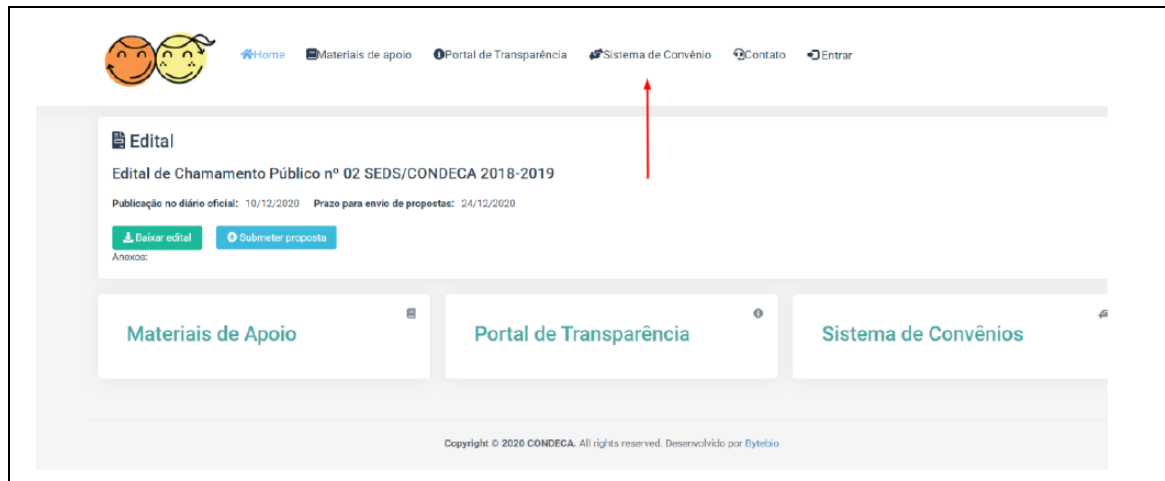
Home Materiais de apoio Portal de Transparência Sistema de Convênio Contato Entrar

Edital

Edital de Chamamento Público nº 02 SEDS/CONDECA 2018-2019

Publicação no diário oficial: 10/12/2020 Prazo para envio de propostas: 24/12/2020

Baixar edital Submeter proposta

Anexos:

Materiais de Apoio

Portal de Transparência

Sistema de Convênios

Copyright © 2020 CONDECA. All rights reserved. Desenvolvido por Bytebio